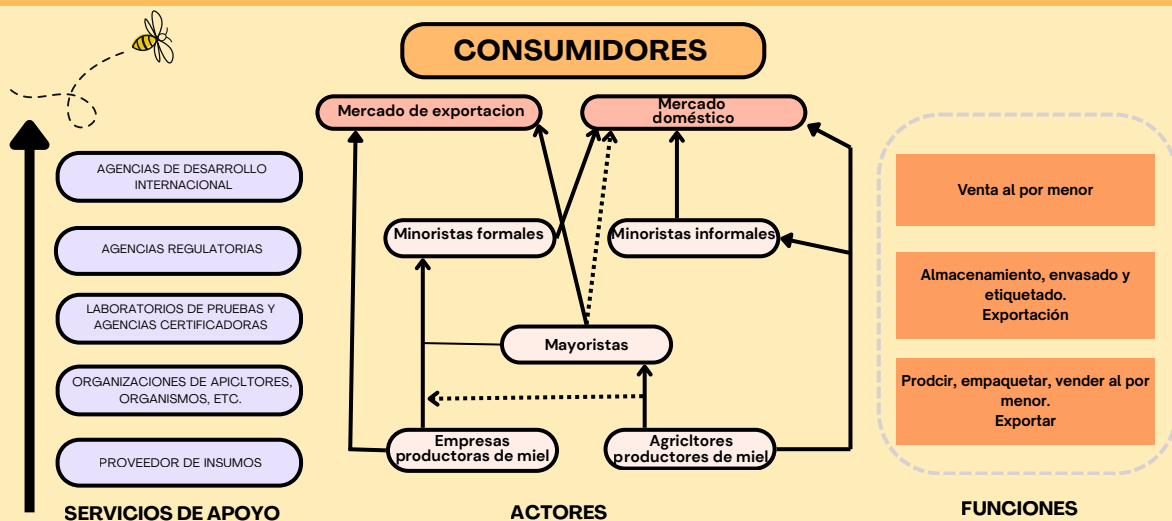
CONSUMIDORES

Mercado de exportacion

Mercado doméstico

AGENCIAS DE DESARROLLO INTERNACIONAL

AGENCIAS REGULATORIAS

LABORATORIOS DE PRUEBAS Y AGENCIAS CERTIFICADORAS

ORGANIZACIONES DE APICLTORES, ORGANISMOS, ETC.

PROVEEDOR DE INSUMOS

SERVICIOS DE APOYO

Minoristas formales

Minoristas informales

Mayoristas

Empresas productoras de miel

Agricltores productores de miel

ACTORES

Venta al por menor

Almacenamiento, envasado y etiquetado.
Exportación

Prodcir, empaquetar, vender al por menor.
Exportar

FUNCIONES